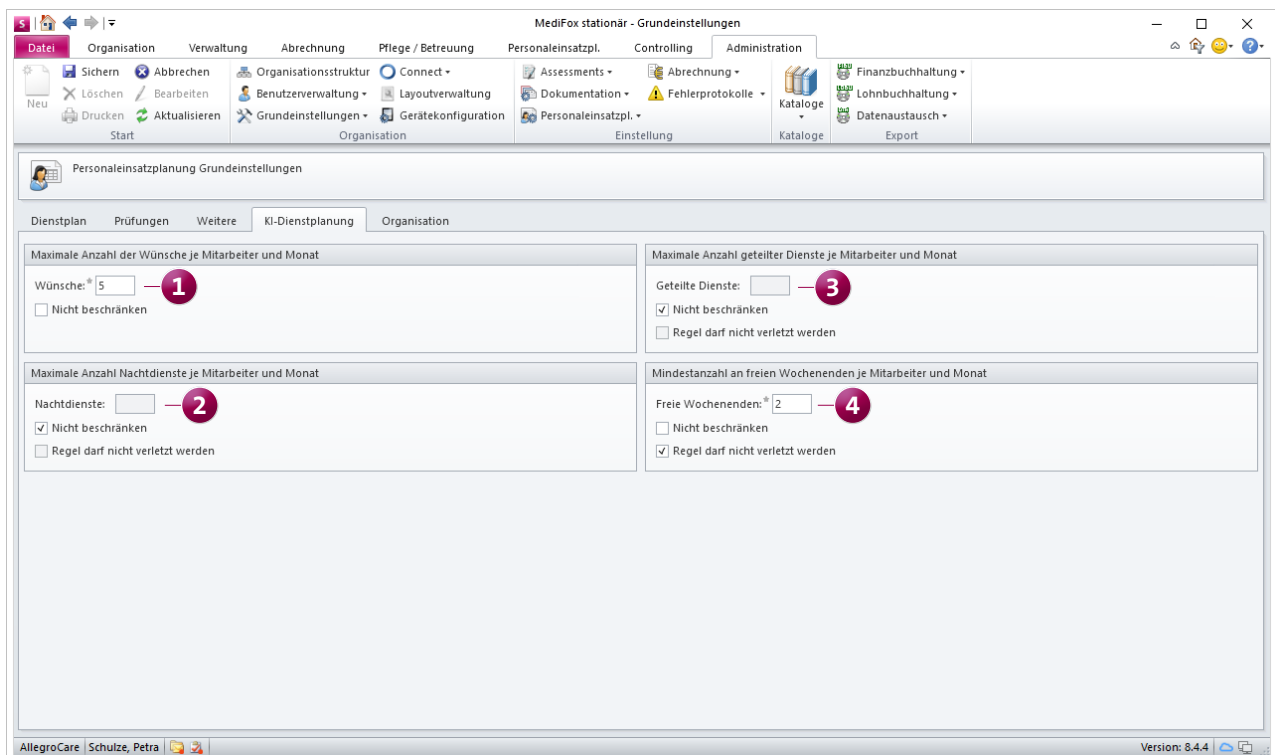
MediFox stationär - Grundeinstellungen

Datei | Organisation | Verwaltung | Abrechnung | Pflege / Betreuung | Personaleinsatzpl. | Controlling | Administration

Neu | Sichern | Abbrechen | Löschen | Bearbeiten | Drucken | Aktualisieren
Start

Organisationsstruktur | Connect | Benutzerverwaltung | Layoutverwaltung | Grundeinstellungen | Gerätekonfiguration
Organisation

Assessments | Abrechnung | Dokumentation | Fehlerprotokolle | Personaleinsatzpl.
Einstellung

Kataloge
Kataloge

Finanzbuchhaltung | Lohnbuchhaltung | Datenaustausch
Export

Personaleinsatzplanung Grundeinstellungen

Dienstplan | Prüfungen | Weitere | KI-Dienstplanung | Organisation

Maximale Anzahl der Wünsche je Mitarbeiter und Monat
Wünsche:* 5
1
Nicht beschränken

Maximale Anzahl geteilter Dienste je Mitarbeiter und Monat
Geteilte Dienste:
3
Nicht beschränken
Regel darf nicht verletzt werden

Maximale Anzahl Nachtdienste je Mitarbeiter und Monat
Nachtdienste:
2
Nicht beschränken
Regel darf nicht verletzt werden

Mindestanzahl an freien Wochenenden je Mitarbeiter und Monat
Freie Wochenenden:* 2
4
Nicht beschränken
Regel darf nicht verletzt werden

AllegroCare | Schulze, Petra
Version: 8.4.4